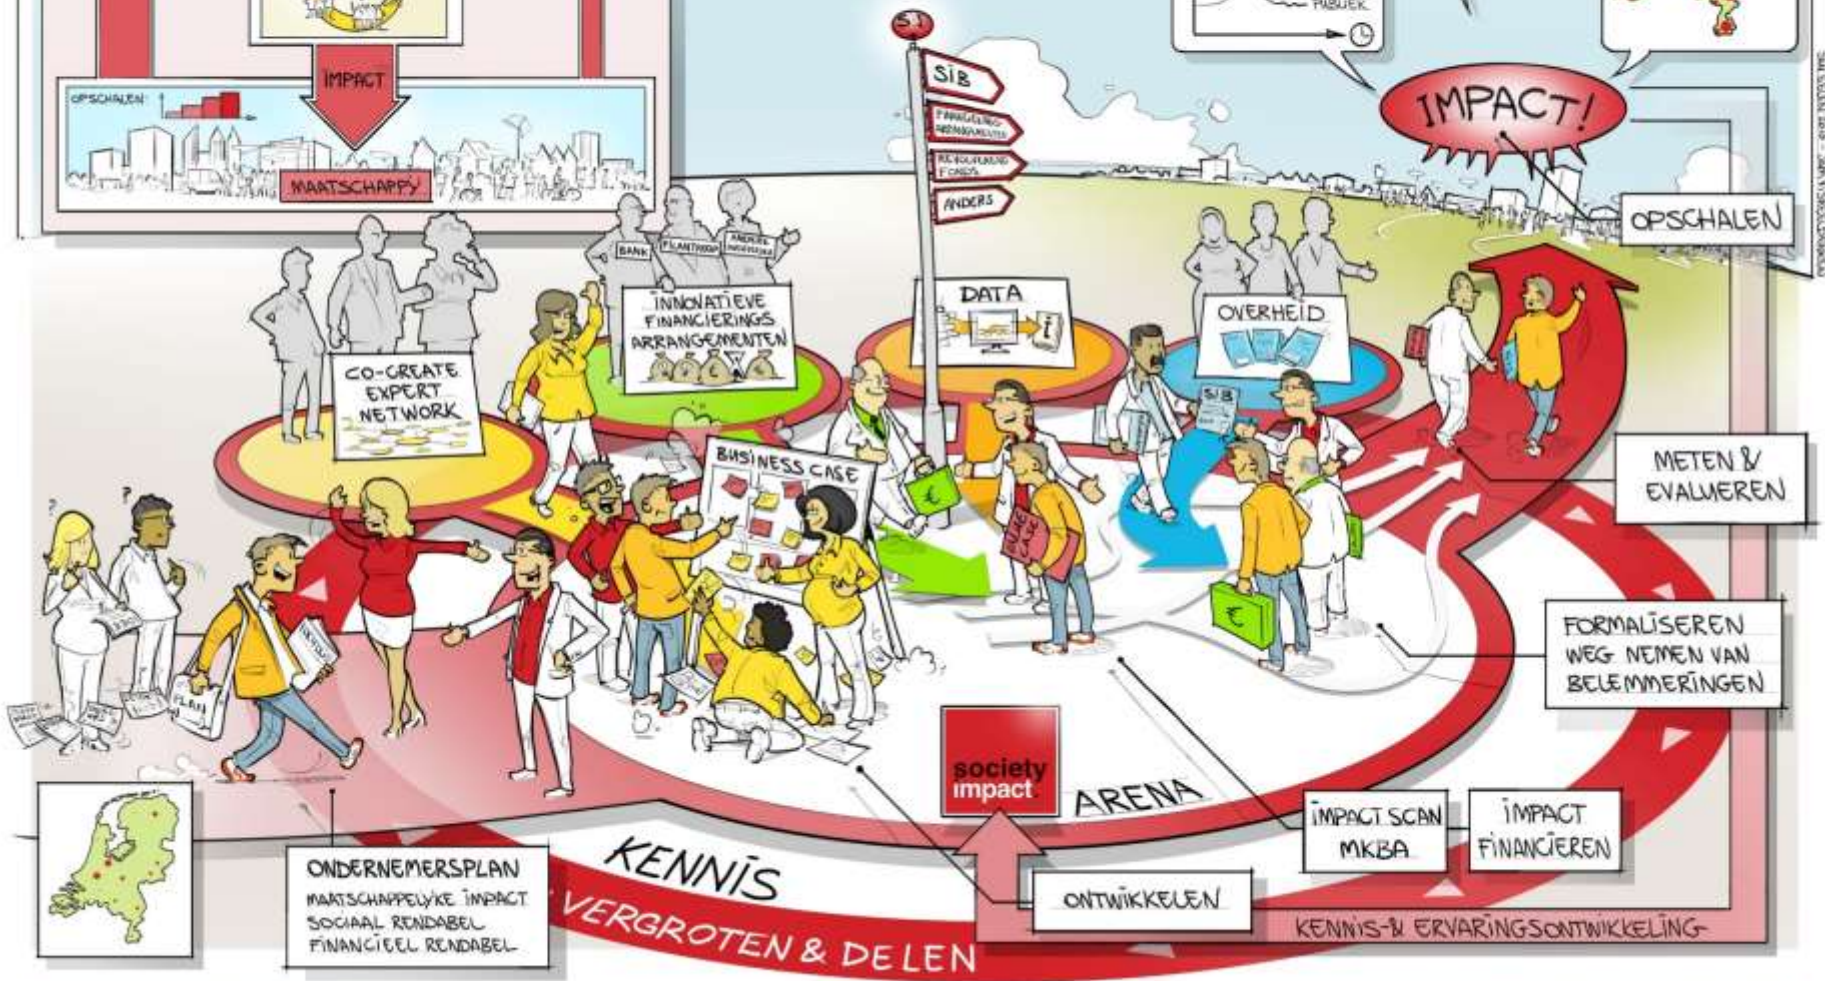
PUBLIEK

IMPACT

OPSCHALEN

MAATSCHAPPIJ

SIB

FINANCIERINGS ARRANGEMENTEN

REVOLVEREND FONDS

ANDERS

IMPACT!

OPSCHALEN

BANK

FILANTROPIE

ANDERE INVESTEERDERS

INNOVATIEVE FINANCIERINGS ARRANGEMENTEN

DATA

OVERHEID

CO-CREATE EXPERT NETWORK

BUSINESS CASE

SIB

METEN & EVALUEREN

FORMALISEREN WEG NEMEN VAN BELEMMERINGEN

PLAN

society impact

ARENA

IMPACT SCAN MKBA

IMPACT FINANCIEREN

KENNIS

ONDERNEMERSPLAN
MAATSCHAPPELIJKE IMPACT
SOCIAAL RENDABEL
FINANCIEEL RENDABEL

ONTWIKKELEN

KENNIS- & ERVARINGSONTWIKKELING

VERGROTEN & DELEN